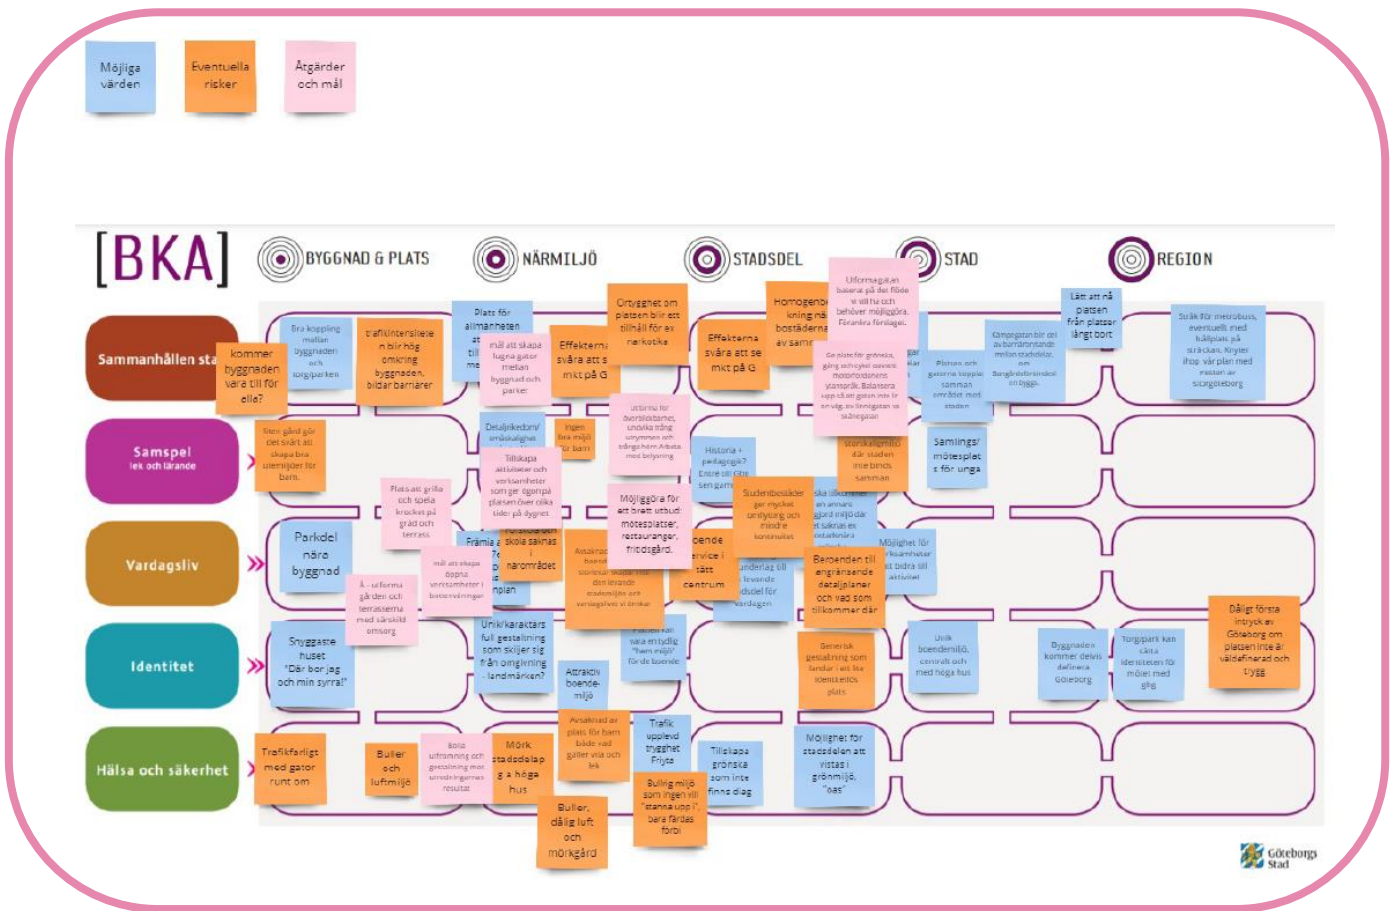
Möjliga värden

Eventuella risker

Åtgärder och mål

[BKA]

BYGGNAD & PLATS

NÄRMILJÖ

STADSDEL

STAD

REGION

Sammanhållen sta

Samspel
lek och lärande

Vardagsliv

Identitet

Hälsa och säkerhet

Bra koppling mellan byggnaden och torg/parken

kommer byggnaden vara till för alla?

trafik/intensitete n blir hög omkring byggnaden, bildar barriärer

Plats för allmänheten

mål att skapa lugna gator mellan byggnad och parker

Effekterna svåra att s mkt på G

Otryggheten om platsen blir ett tillhåll för ex narkotika

Effekterna svåra att se mkt på G

Homogenb kning nä bostäderna av samm

Uformaget av baserat på det flöde vi vill ha och behöver möjliggöra. Förankra förslaget.

Lätt att nå platsen från platser långt bort

Stråk för metrobuss, eventuellt med hållplats på stråckan. Knyter ihop vår plan med resten av storgöteborg

Bra gård gör det svårt att skapa bra utemiljöer för barn.

Detaljkredom/ småskalighet

Ingen bra miljö för barn

Tillskapa aktiviteter och verksamheter som ger dygnsplatsen över olika tider på dygnet

Historia + pedagogik?

Samlings/ mötesplat s för unga

Platsar att grilla och spela

Möjliggöra för att brett utbud mötesplatser, restauranger, fritidsgård.

Studentbostäder

Möjlighet för verksamheter att bidra till aktivitet

Parkdel nära byggnad

Främja

Beroenden till angränsande detaljplaner och vad som tillkommer där

Snyggaste huset "Där bor jag och min syrra!"

Unik/karaktärs full gestaltning som skiljer sig från omgivning - landmärken?

Attraktiv boende-miljö

Unik boendemiljö, centralt och med höga hus

Byggnaden kommer delvis definiera Göteborg

Torg/park kan skapa identiteten för miljön med grön

Dåligt första intryck av Göteborg om platsen inte är väldefinerad och trygg

Generisk gestaltning som landar i att lite identitet och plats

Trafikfarligt med gator runt om

Buller och luftmiljö

Mörk stadsdelsdel a höga hus

Trafik upplevd trygghet Frihet

Tillskapa grönska som inte finns idag

Möjlighet för stadsdelen att vistas i grönmiljö, "oas"

Buller, dålig luft och mörkgård

Bullrig miljö som ingen vill "stanna upp i", bara fördas förbi

centrum

Göteborgs Stad